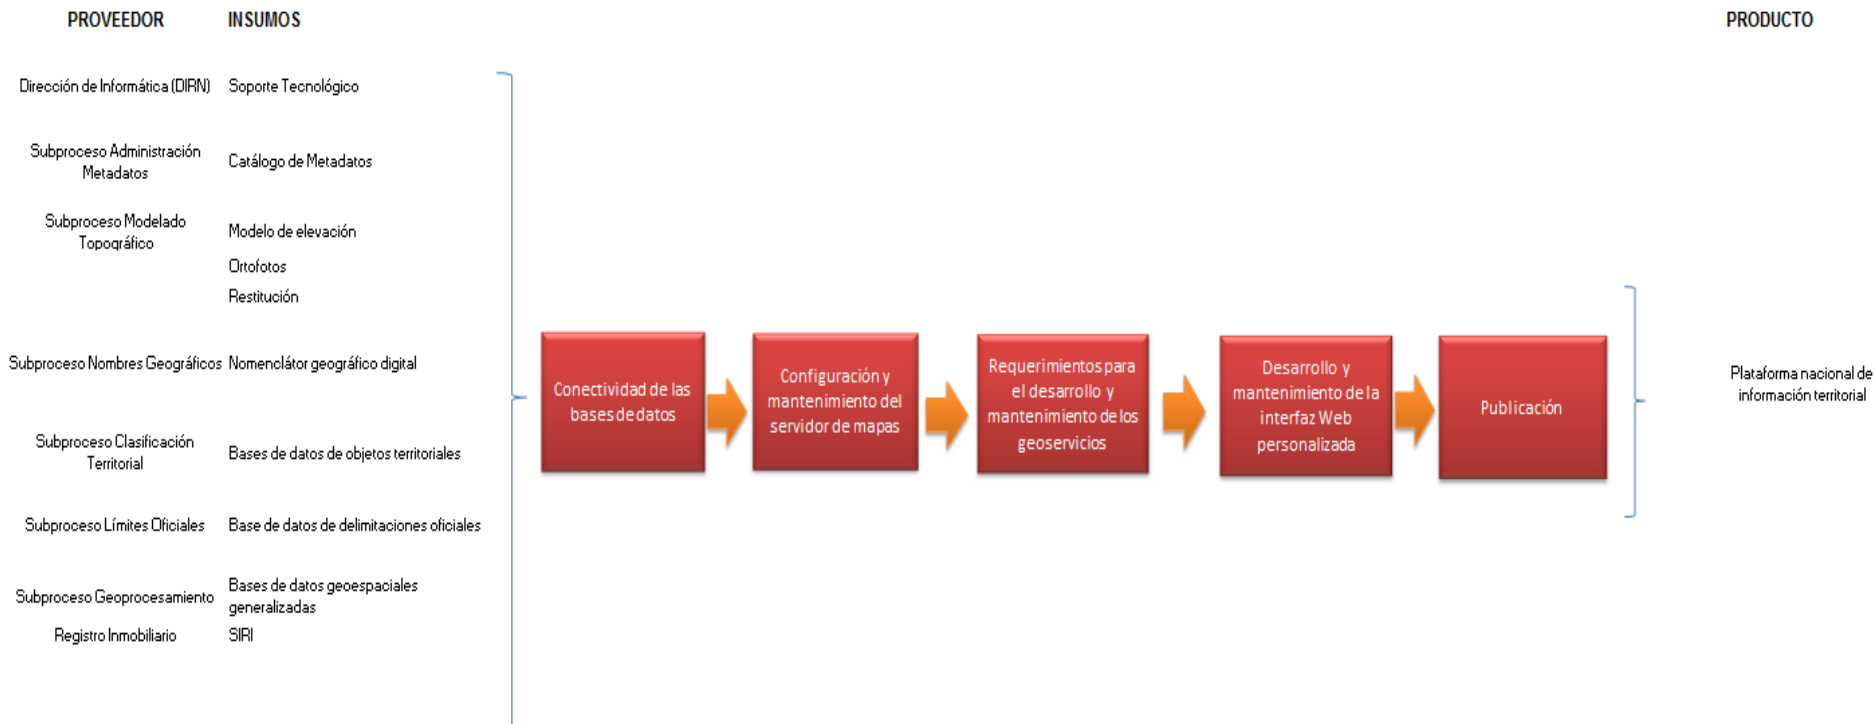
PROVEEDOR

INSUMOS

PRODUCTO

Dirección de Informática (DIRN)
Soporte Tecnológico

Subproceso Administración Metadatos
Catálogo de Metadatos

Subproceso Modelado Topográfico
Modelo de elevación
Ortofotos
Restitución

Subproceso Nombres Geográficos
Nomenclátor geográfico digital

Subproceso Clasificación Territorial
Bases de datos de objetos territoriales

Subproceso Límites Oficiales
Base de datos de delimitaciones oficiales

Subproceso Geoprocesamiento
Bases de datos geoespaciales generalizadas

Registro Inmobiliario
SIRI

Conectividad de las bases de datos

Configuración y mantenimiento del servidor de mapas

Requerimientos para el desarrollo y mantenimiento de los geoservicios

Desarrollo y mantenimiento de la interfaz Web personalizada

Publicación

Plataforma nacional de información territorial